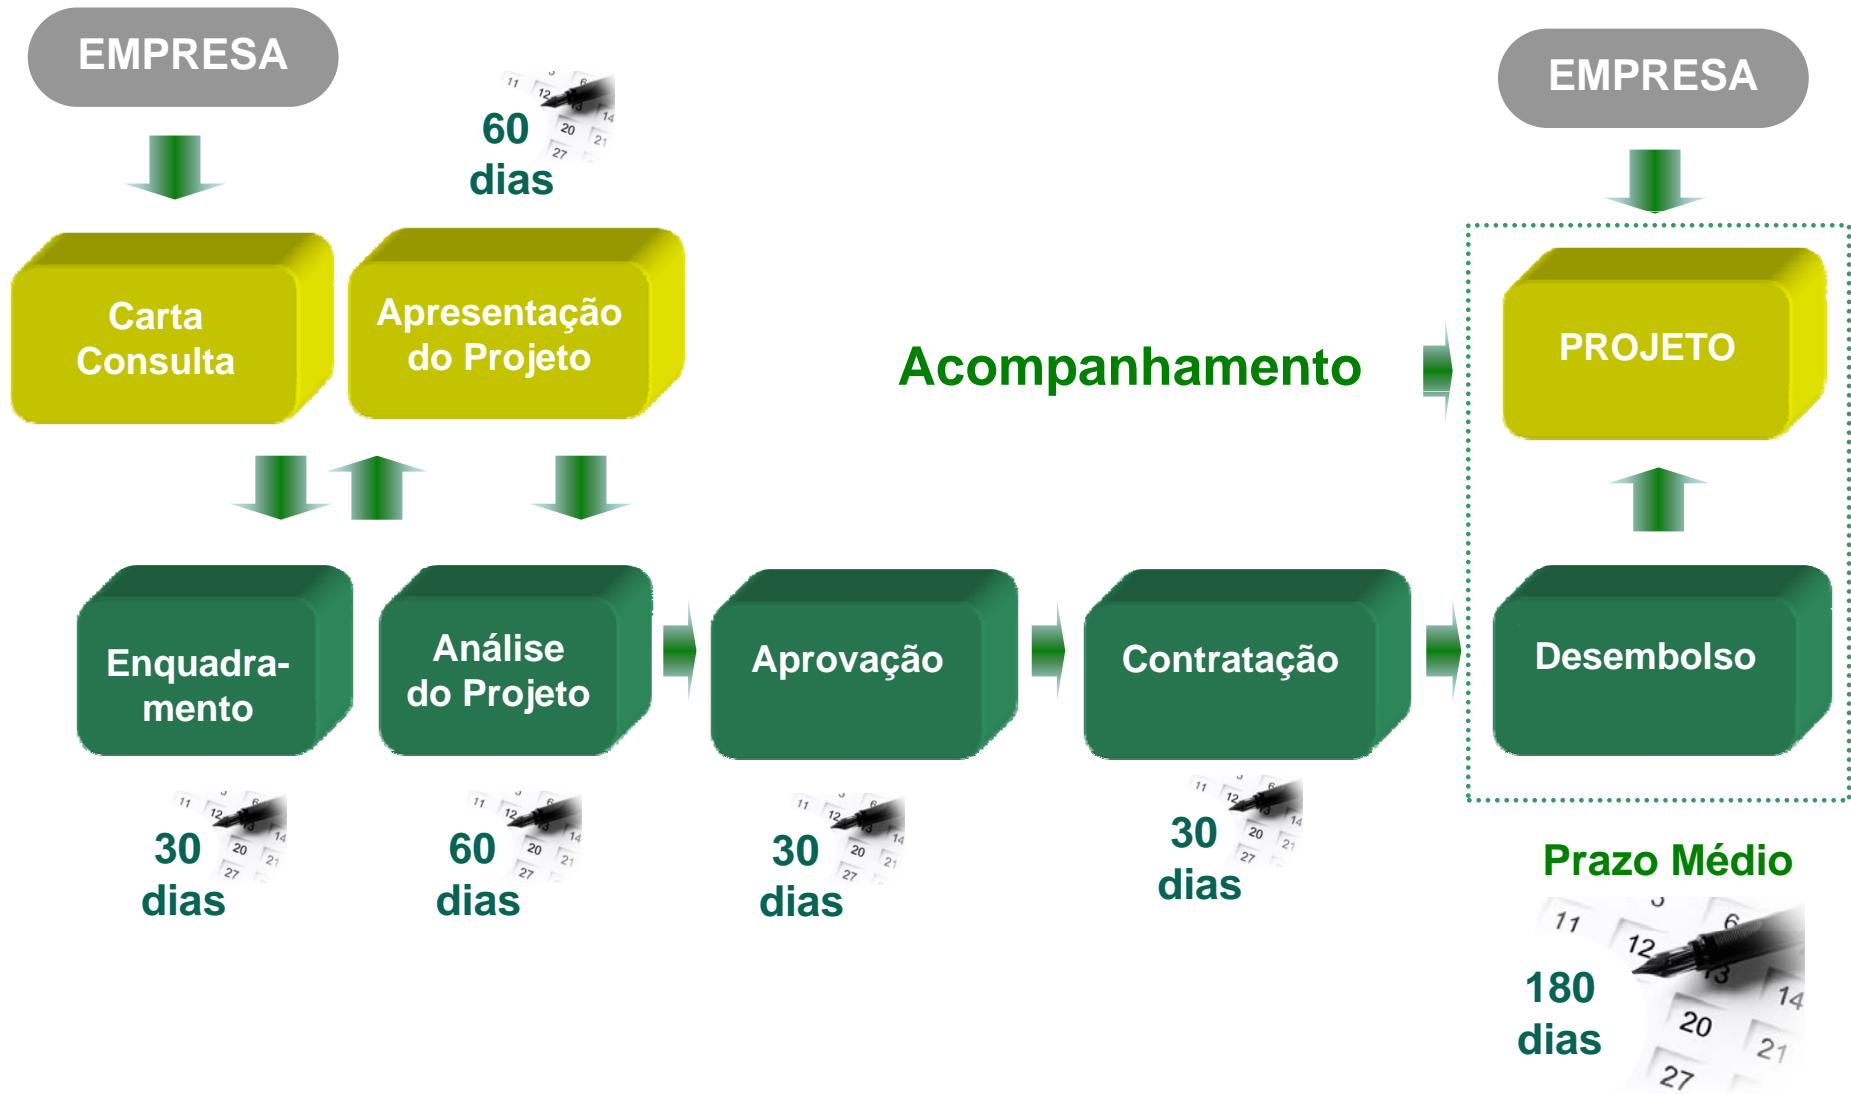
EMPRESA

60 dias

Carta Consulta

Apresentação do Projeto

Acompanhamento

EMPRESA

PROJETO

Enquadra-mento

Análise do Projeto

Aprovação

Contratação

Desembolso

30 dias

60 dias

30 dias

30 dias

Prazo Médio

180 dias